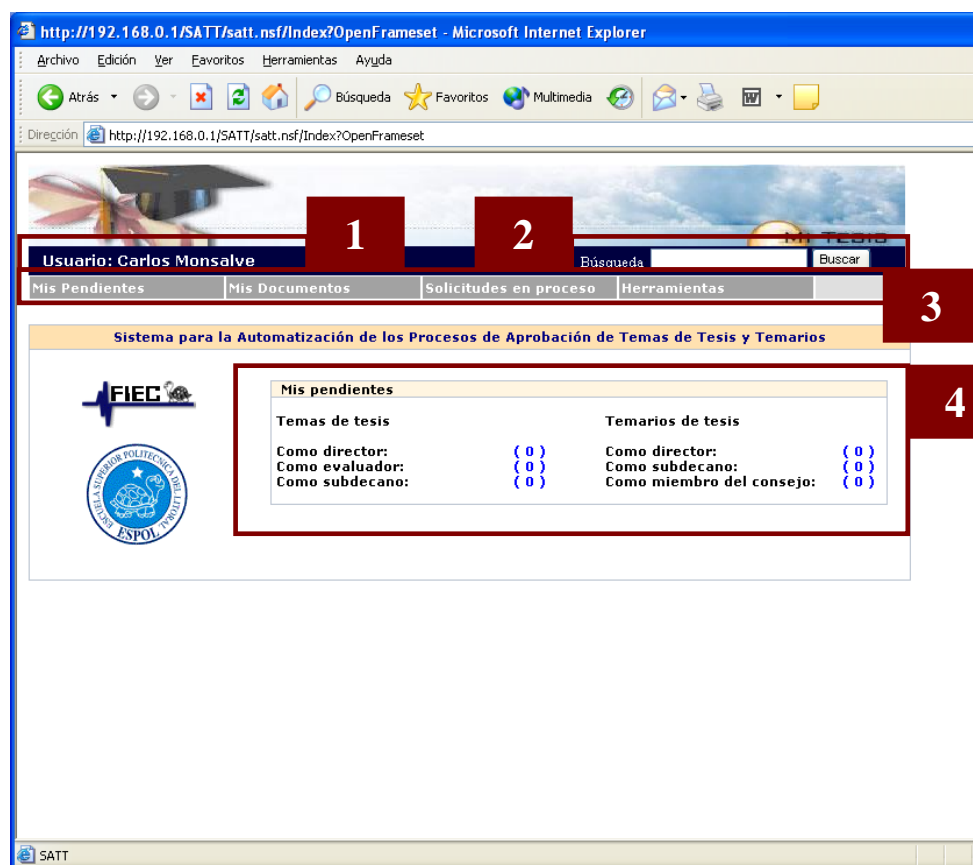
http://192.168.0.1/SATT/satt.nsf/Index?OpenFrameset - Microsoft Internet Explorer

Archivo Edición Ver Favoritos Herramientas Ayuda

Atrás Búsqueda Favoritos Multimedia

Dirección http://192.168.0.1/SATT/satt.nsf/Index?OpenFrameset

Mi Tesis

1 2

Usuario: Carlos Monsalve Búsqueda Buscar

Mis Pendientes Mis Documentos Solicitudes en proceso Herramientas

3

Sistema para la Automatización de los Procesos de Aprobación de Temas de Tesis y Temarios

FIEC

ESCUELA SUPERIOR POLITECNICA DEL LITORAL ESPOL

4

Mis pendientes

Temas de tesis

Como director: ( 0 )
Como evaluador: ( 0 )
Como subdecano: ( 0 )

Temarios de tesis

Como director: ( 0 )
Como subdecano: ( 0 )
Como miembro del consejo: ( 0 )

SATT